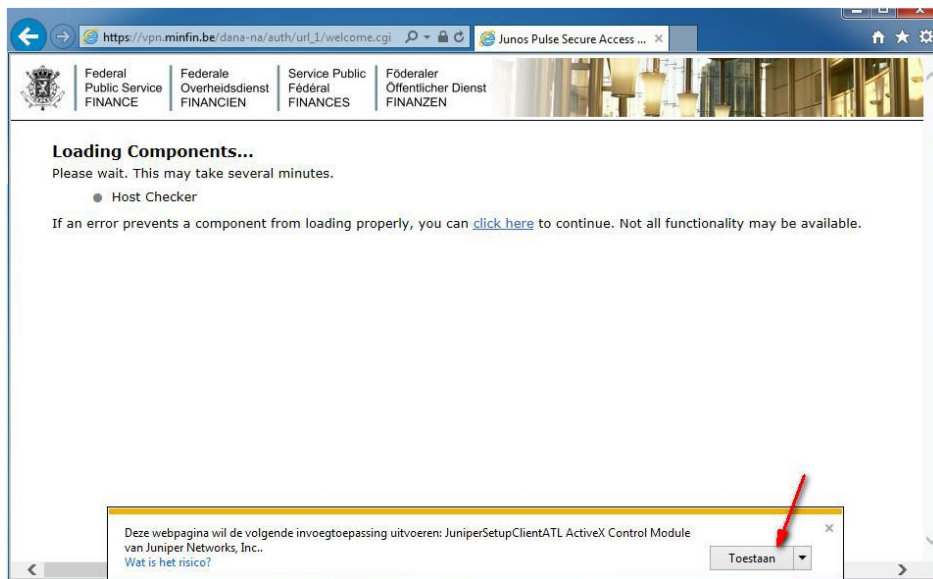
https://vpn.minfin.be/dana-na/auth/url_1/welcome.cgi

Junos Pulse Secure Access ...

Federal Public Service FINANCE

Federale Overheidsdienst FINANCIEN

Service Public Fédéral FINANCES

Föderaler Öffentlicher Dienst FINANZEN

**Loading Components...**

Please wait. This may take several minutes.

● Host Checker

If an error prevents a component from loading properly, you can click here to continue. Not all functionality may be available.

Deze webpagina wil de volgende invoegtoepassing uitvoeren: JuniperSetupClientATL ActiveX Control Module van Juniper Networks, Inc..

Wat is het risico?

Toestaan